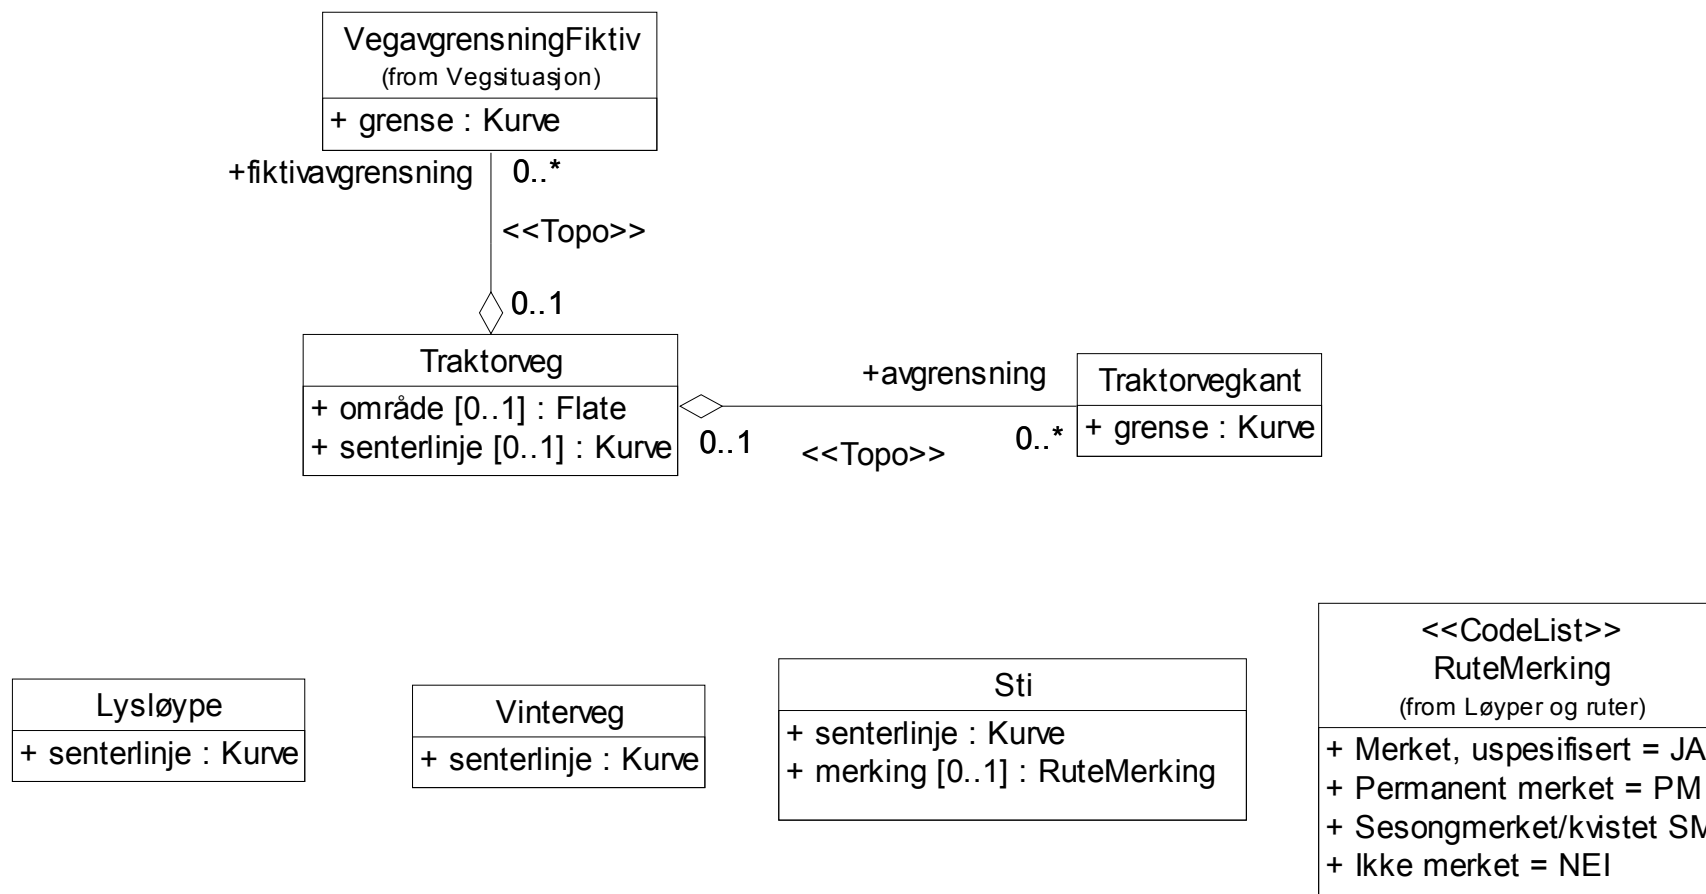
VegavgrensningFiktiv
(from Vegsituasjon)
+ grense : Kurve

+fiktivavgrensning
0..*
<<Topo>>
0..1

Traktorveg
+ område [0..1] : Flate
+ senterlinje [0..1] : Kurve

+avgrensning
0..1
<<Topo>>
0..*

Traktorvegkant
+ grense : Kurve

Lysløype
+ senterlinje : Kurve

Vinterveg
+ senterlinje : Kurve

Sti
+ senterlinje : Kurve
+ merking [0..1] : RuteMerking

<<CodeList>>
RuteMerking
(from Løyper og ruter)
+ Merket, uspesifisert = JA
+ Permanent merket = PM
+ Sesongmerket/kvistet SM
+ Ikke merket = NEI